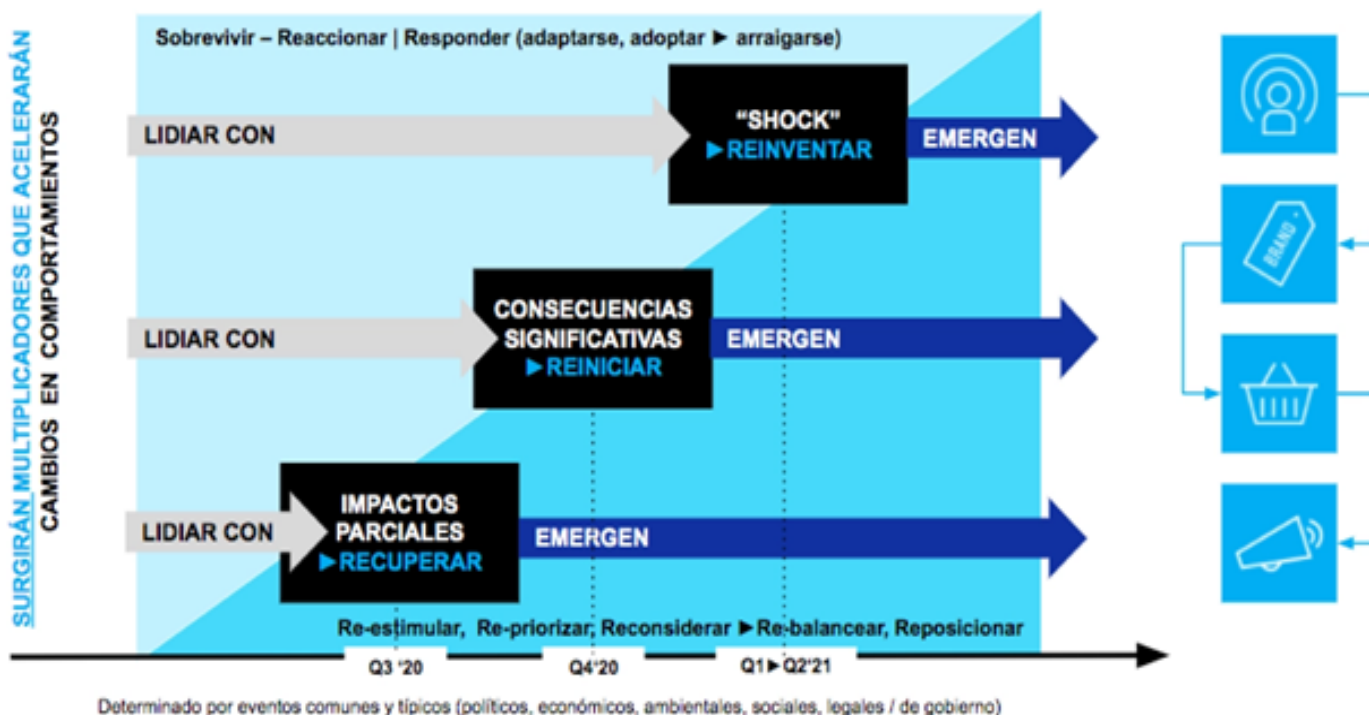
SURGIRÁN MULTIPLICADORES QUE ACELERARÁN
CAMBIOS EN COMPORTAMIENTOS

Sobrevivir – Reaccionar | Responder (adaptarse, adoptar ► arraigarse)

LIDIAR CON

"SHOCK"
► REINVENTAR

EMERGEN

LIDIAR CON

CONSECUENCIAS SIGNIFICATIVAS
► REINICIAR

EMERGEN

LIDIAR CON

IMPACTOS PARCIALES
► RECUPERAR

EMERGEN

BRAND

Re-estimular, Re-priorizar, Reconsiderar ► Re-balancear, Reposicionar

Q3 '20

Q4'20

Q1 ► Q2'21

Determinado por eventos comunes y típicos (políticos, económicos, ambientales, sociales, legales / de gobierno)